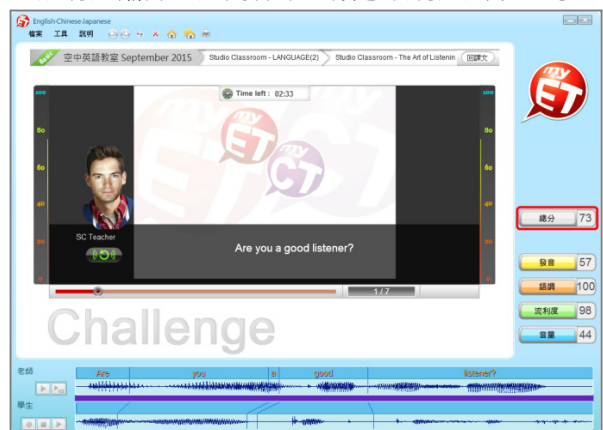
English-Chinese-Japanese

檔案 工具 說明

空中英語教室 September 2015

Studio Classroom - LANGUAGE(2)

Studio Classroom - The Art of Listenin

回課文

my ET

Time left : 02:33

100

80

60

40

20

0

SC Teacher

Are you a good listener?

1 / 7

Challenge

總分 73

發音 57

語調 100

流利度 98

音量 44

老師

Are you a good listener?

學生